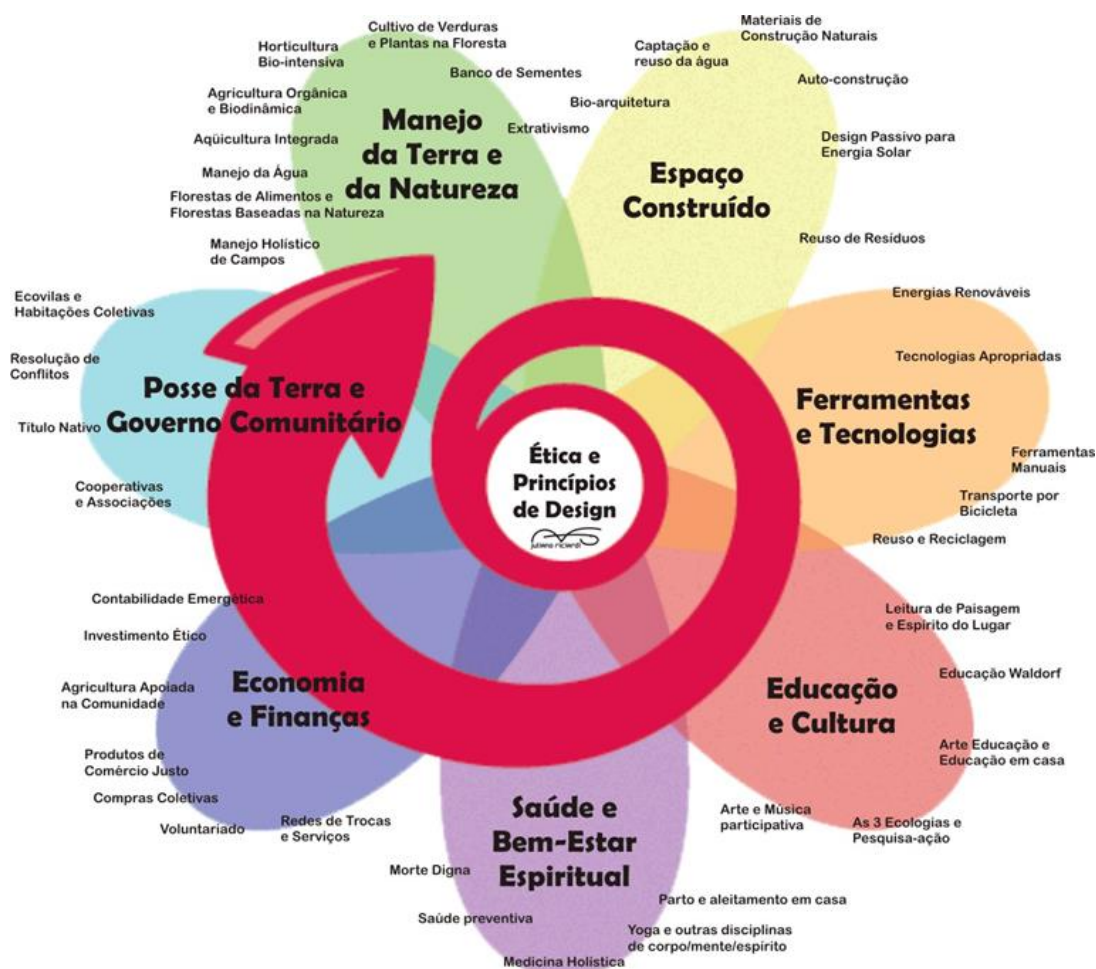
Ética e Princípios de Design

juliana ricardi

Manejo da Terra e da Natureza

Cultivo de Verduras e Plantas na Floresta
Horticultura Bio-intensiva
Banco de Sementes
Agricultura Orgânica e Biodinâmica
Extrativismo
Aqüicultura Integrada
Manejo da Água
Florestas de Alimentos e Florestas Baseadas na Natureza
Manejo Holístico de Campos

Espaço Construído

Materiais de Construção Naturais
Captação e reuso da água
Auto-construção
Bio-arquitetura
Design Passivo para Energia Solar
Reuso de Resíduos

Ferramentas e Tecnologias

Energias Renováveis
Tecnologias Apropriadas
Ferramentas Manuais
Transporte por Bicicleta
Reuso e Reciclagem

Educação e Cultura

Leitura de Paisagem e Espírito do Lugar
Educação Waldorf
Arte Educação e Educação em casa
Arte e Música participativa
As 3 Ecologias e Pesquisa-ação

Saúde e Bem-Estar Espiritual

Parto e aleitamento em casa
Morte Digna
Saúde preventiva
Yoga e outras disciplinas de corpo/mente/espírito
Medicina Holística

Economia e Finanças

Contabilidade Emergética
Investimento Ético
Agricultura Apoiada na Comunidade
Produtos de Comércio Justo
Compras Coletivas
Voluntariado
Redes de Trocas e Serviços

Posse da Terra e Governo Comunitário

Ecovilas e Habitações Coletivas
Resolução de Conflitos
Título Nativo
Cooperativas e Associações